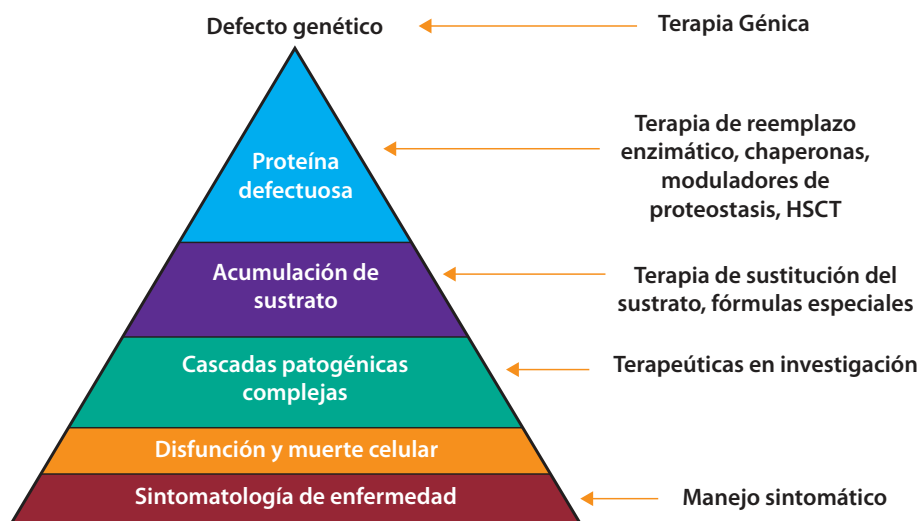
Defecto genético

Terapia Génica

Proteína defectuosa

Terapia de reemplazo enzimático, chaperonas, moduladores de proteostasis, HSCT

Acumulación de sustrato

Terapia de sustitución del sustrato, fórmulas especiales

Cascadas patogénicas complejas

Terapeúticas en investigación

Disfunción y muerte celular

Sintomatología de enfermedad

Manejo sintomático